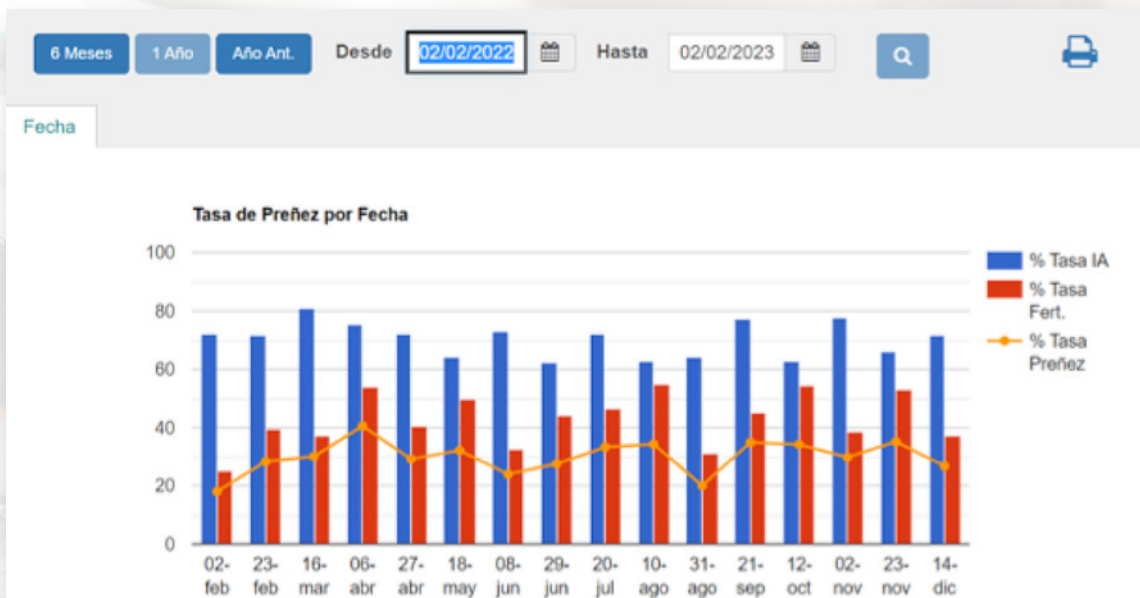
6 Meses 1 Año Año Ant. Desde 02/02/2022 Hasta 02/02/2023

Fecha

Tasa de Preñez por Fecha

100
80
60
40
20
0

02-feb 23-feb 16-mar 06-abr 27-abr 18-may 08-jun 29-jun 20-jul 10-ago 31-ago 21-sep 12-oct 02-nov 23-nov 14-dic

% Tasa IA
% Tasa Fert.
% Tasa Preñez